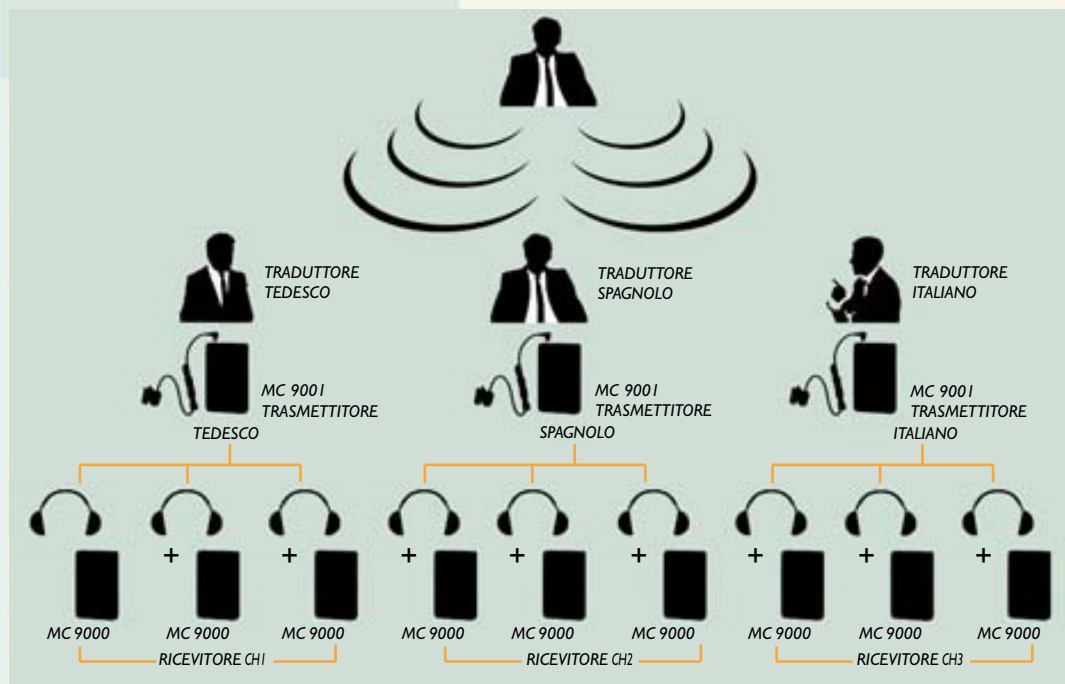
TRADUTTORE TEDESCO

MC 9001 TRASMETTITORE TEDESCO

TRADUTTORE SPAGNOLO

MC 9001 TRASMETTITORE SPAGNOLO

TRADUTTORE ITALIANO

MC 9001 TRASMETTITORE ITALIANO

MC 9000 + MC 9000 + MC 9000
RICEVITORE CH1

+ MC 9000 + MC 9000 + MC 9000
RICEVITORE CH2

+ MC 9000 + MC 9000 + MC 9000
RICEVITORE CH3